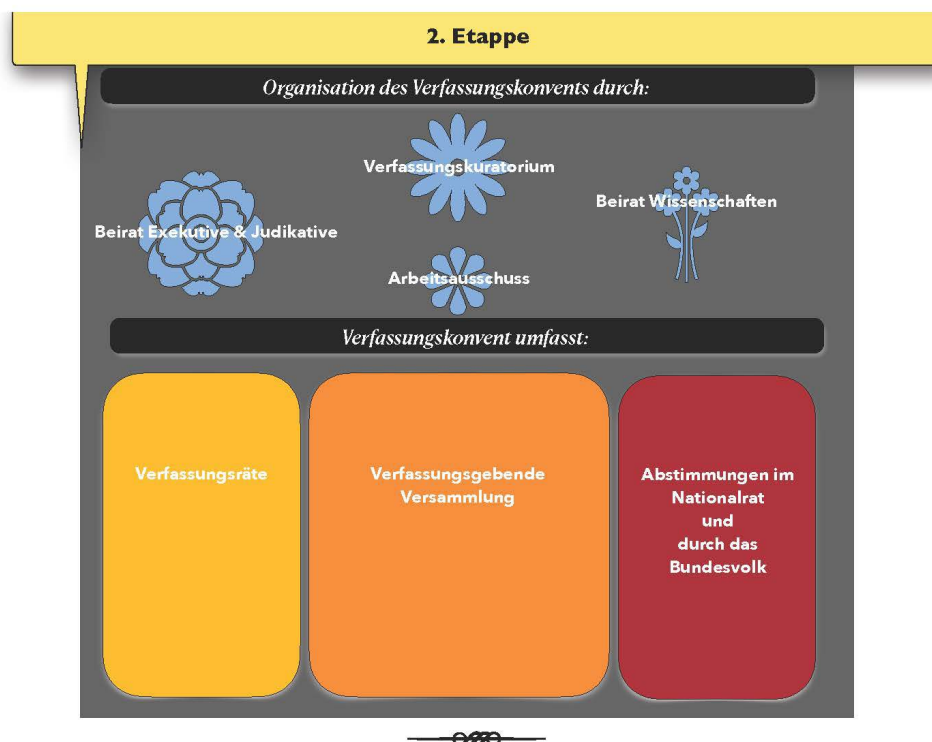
2. Etappe

Organisation des Verfassungskonvents durch:

Verfassungskuratorium

Beirat Exekutive & Judikative

Beirat Wissenschaften

Arbeitsausschuss

Verfassungskonvent umfasst:

Verfassungsräte

Verfassungsgebende Versammlung

Abstimmungen im Nationalrat und durch das Bundesvolk